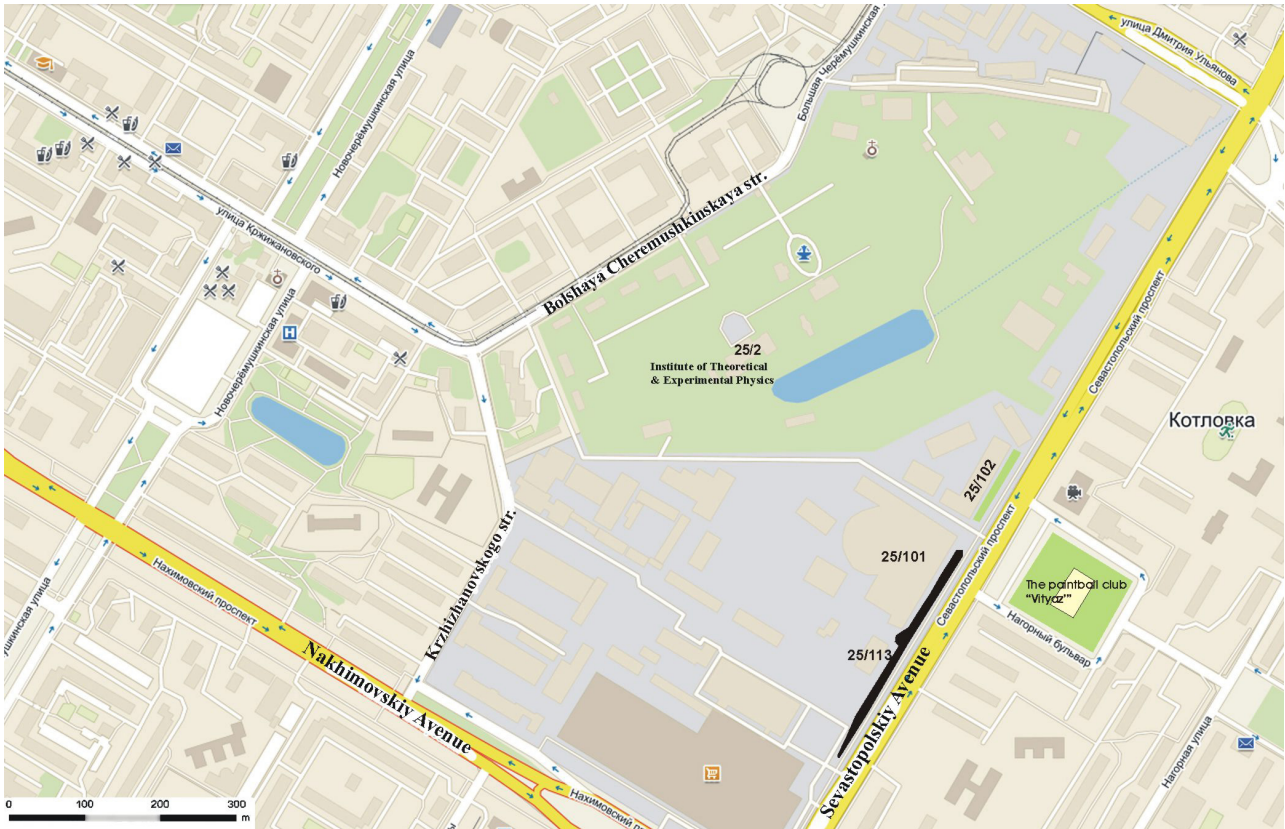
улица Дмитрия Ульянова
Большая Черёмушкинская
Новочерёмушкинская улица
улица Кржижановского
Bolshaya Cheremushkinskaya str.
Новочерёмушкинская улица
25/2
Institute of Theoretical & Experimental Physics
Севастопольский проспект
Котловка
25/102
Krzhizhanovskogo str.
25/101
The paintball club "Vityaz"
Севастопольский проспект
Нагорный бульвар
25/113
Sevastopolskiy Avenue
Нахимовский проспект
Nakhimovskiy Avenue
Нахимовский проспект
Нагорная улица
ушкинская улица
0 100 200 300 m